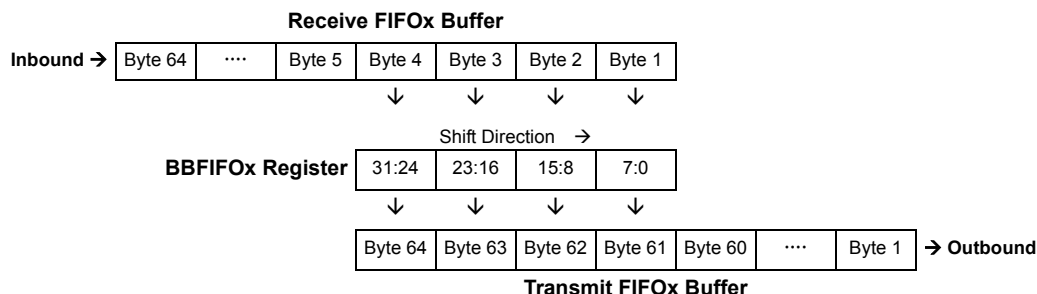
Receive FIFOx Buffer

Inbound →

| Byte 64 | .... | Byte 5 | Byte 4 | Byte 3 | Byte 2 | Byte 1 |
|---|---|---|---|---|---|---|

↓ ↓ ↓ ↓

Shift Direction →

BBFIFOx Register

| 31:24 | 23:16 | 15:8 | 7:0 |
|---|---|---|---|

↓ ↓ ↓ ↓

| Byte 64 | Byte 63 | Byte 62 | Byte 61 | Byte 60 | .... | Byte 1 |
|---|---|---|---|---|---|---|

→ Outbound

Transmit FIFOx Buffer